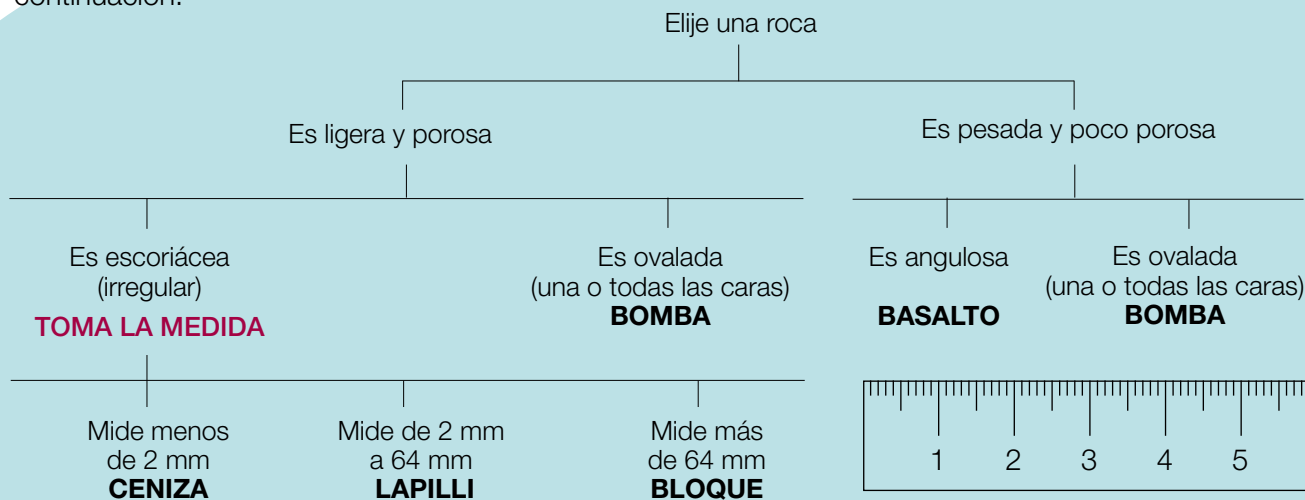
continuación:

Elije una roca

Es ligera y porosa

Es pesada y poco porosa

Es escoriácea (irregular)
TOMA LA MEDIDA

Es ovalada (una o todas las caras)
BOMBA

Es angulosa
BASALTO

Es ovalada (una o todas las caras)
BOMBA

Mide menos de 2 mm
CENIZA

Mide de 2 mm a 64 mm
LAPILLI

Mide más de 64 mm
BLOQUE

1 2 3 4 5